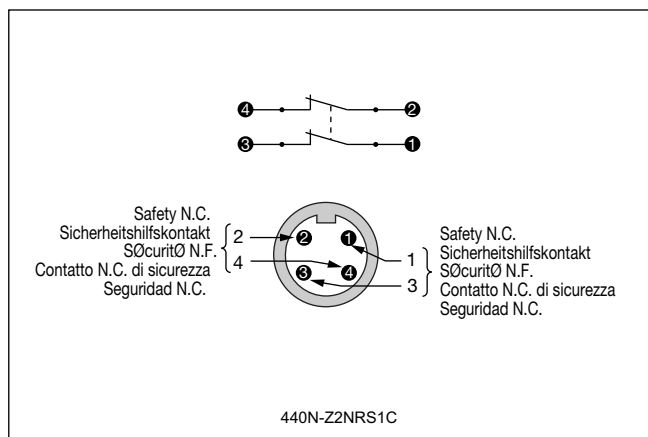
4 2
3 1

Safety N.C.
Sicherheitshilfskontakt
SØcuritØ N.F.
Contatto N.C. di sicurezza
Seguridad N.C.

2
4

2 1
3 4

1
3

Safety N.C.
Sicherheitshilfskontakt
SØcuritØ N.F.
Contatto N.C. di sicurezza
Seguridad N.C.

440N-Z2NRS1C